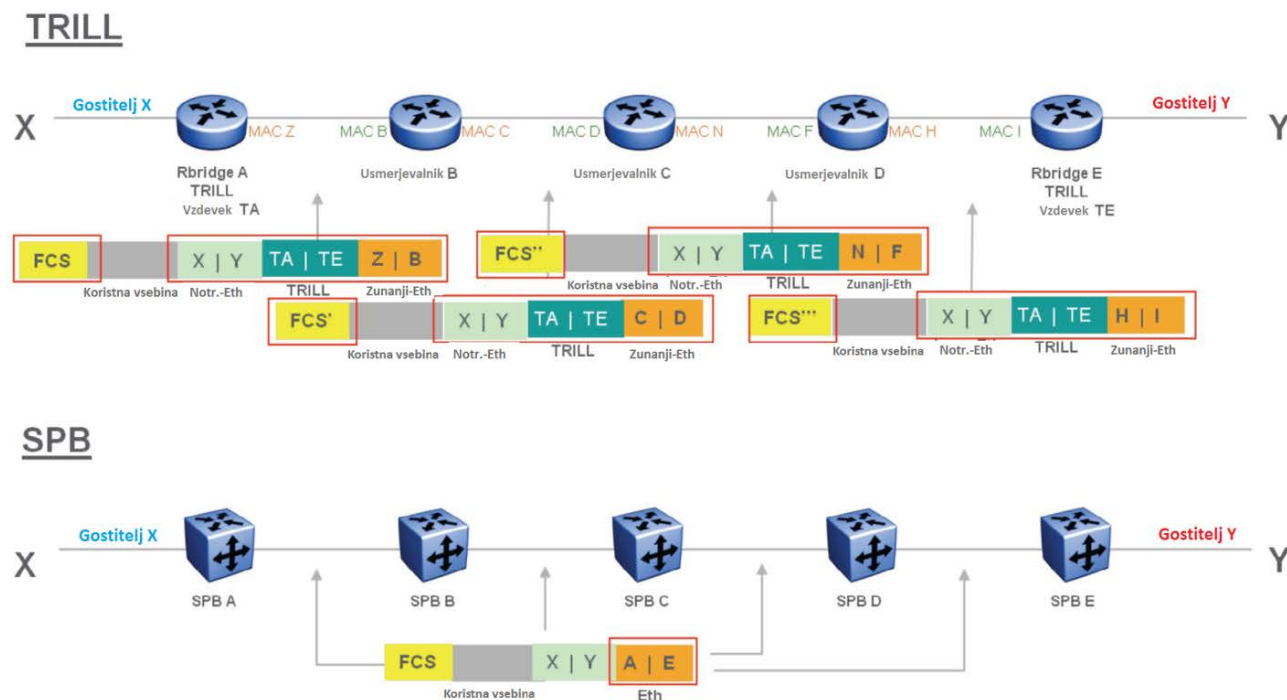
TRILL

X Gostitelj X Gostitelj Y Y

MAC Z MAC B MAC C MAC D MAC N MAC F MAC H MAC I

Rbridge A TRILL Vzdevek TA

Usmerjevalnik B

Usmerjevalnik C

Usmerjevalnik D

Rbridge E TRILL Vzdevek TE

FCS | X | Y | TA | TE | Z | B
Koristna vsebina Notr.-Eth TRILL Zunanji-Eth

FCS'' | X | Y | TA | TE | N | F
Koristna vsebina Notr.-Eth TRILL Zunanji-Eth

FCS' | X | Y | TA | TE | C | D
Koristna vsebina Notr.-Eth TRILL Zunanji-Eth

FCS''' | X | Y | TA | TE | H | I
Koristna vsebina Notr.-Eth TRILL Zunanji-Eth

SPB

X Gostitelj X Gostitelj Y Y

SPB A SPB B SPB C SPB D SPB E

FCS | X | Y | A | E
Koristna vsebina Eth